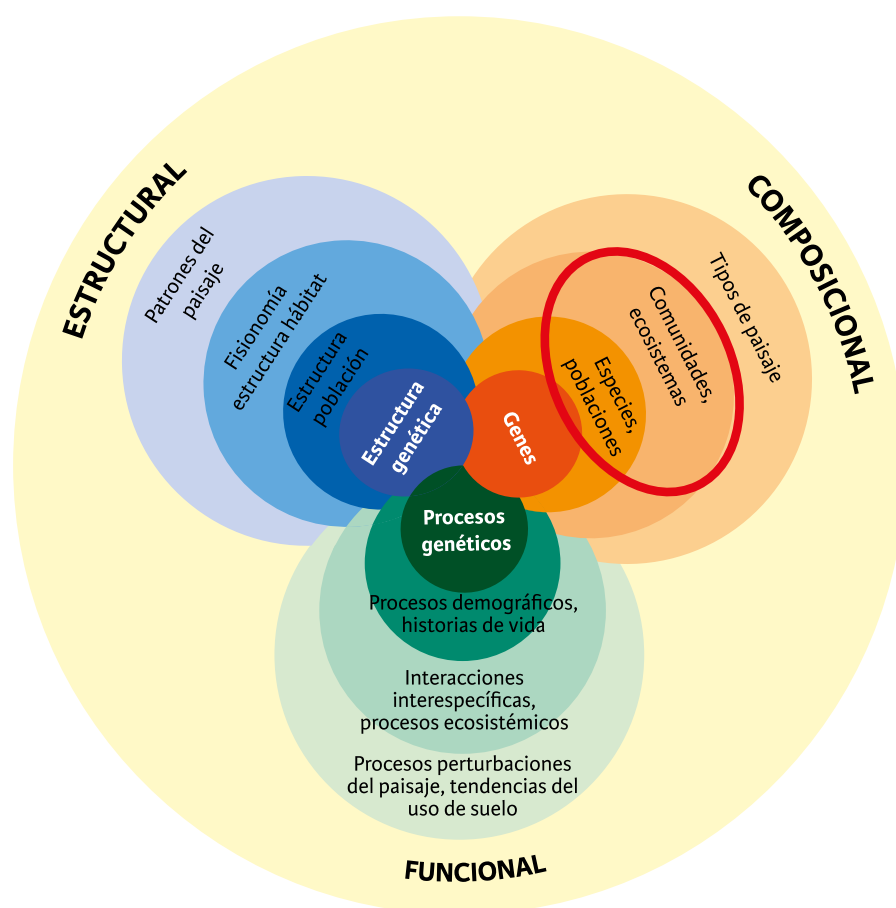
ESTRUCTURAL

COMPOSICIONAL

Patrones del paisaje

Fisionomía estructura hábitat

Estructura población

Estructura genética

Tipos de paisaje

Comunidades, ecosistemas

Especies, poblaciones

Genes

Procesos genéticos

Procesos demográficos, historias de vida

Interacciones interespecíficas, procesos ecosistémicos

Procesos perturbaciones del paisaje, tendencias del uso de suelo

FUNCIONAL